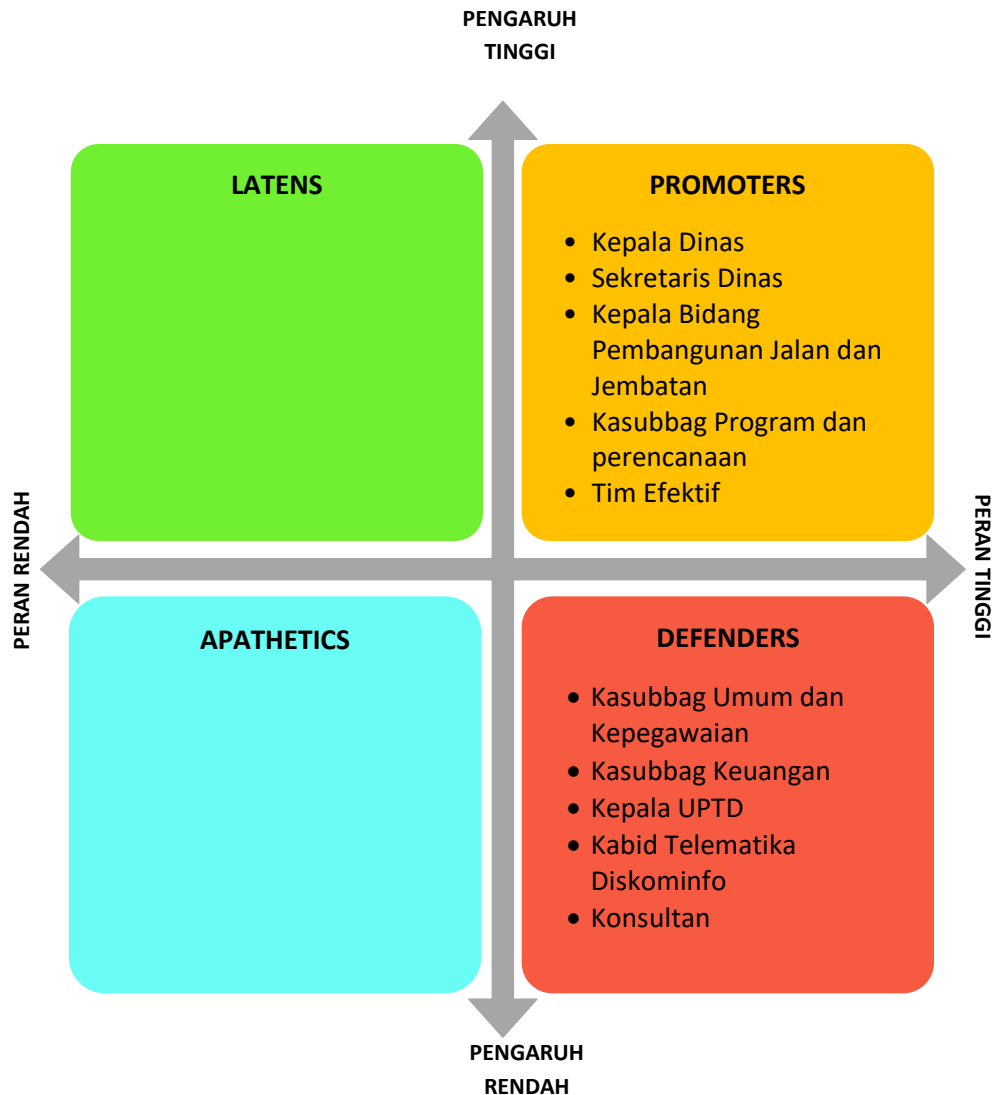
PENGARUH TINGGI

LATENS

PROMOTERS

- Kepala Dinas
- Sekretaris Dinas
- Kepala Bidang Pembangunan Jalan dan Jembatan
- Kasubbag Program dan perencanaan
- Tim Efektif

PERAN RENDAH

PERAN TINGGI

APATHETICS

DEFENDERS

- Kasubbag Umum dan Kepegawaian
- Kasubbag Keuangan
- Kepala UPTD
- Kabid Telematika Diskominfo
- Konsultan

PENGARUH RENDAH